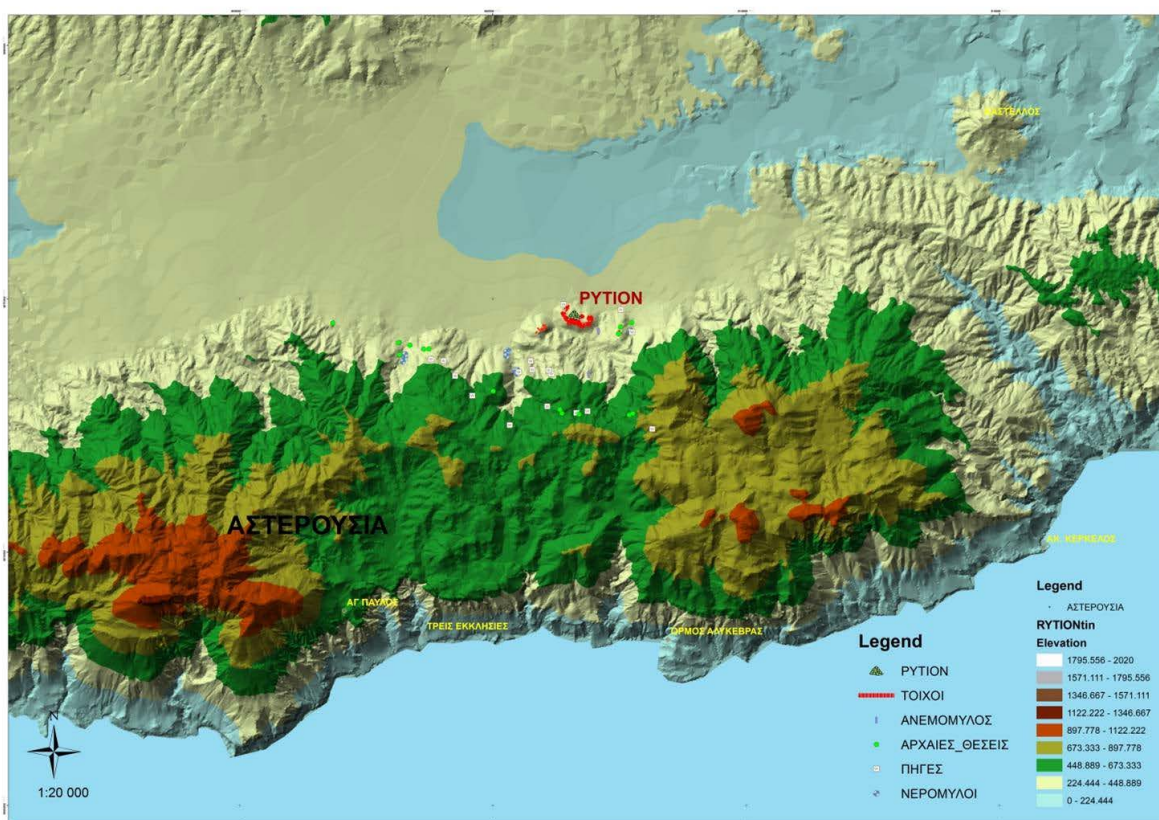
ΚΑΣΤΕΛΛΟΣ

ΡΥΤΙΟΝ

ΑΣΤΕΡΟΥΣΙΑ

ΑΚ. ΚΕΡΚΕΛΟΣ

ΑΓ ΠΑΥΛΟΣ

ΤΡΕΙΣ ΕΚΚΛΗΣΙΕΣ

ΟΡΜΟΣ ΑΛΥΚΕΒΡΑΣ

Legend
ΡΥΤΙΟΝ
ΤΟΙΧΟΙ
ΑΝΕΜΟΜΥΛΟΣ
ΑΡΧΑΙΕΣ_ΘΕΣΕΙΣ
ΠΗΓΕΣ
ΝΕΡΟΜΥΛΟΙ

Legend
ΑΣΤΕΡΟΥΣΙΑ
RYTIONtin
Elevation
1795.556 - 2020
1571.111 - 1795.556
1346.667 - 1571.111
1122.222 - 1346.667
897.778 - 1122.222
673.333 - 897.778
448.889 - 673.333
224.444 - 448.889
0 - 224.444

1:20 000